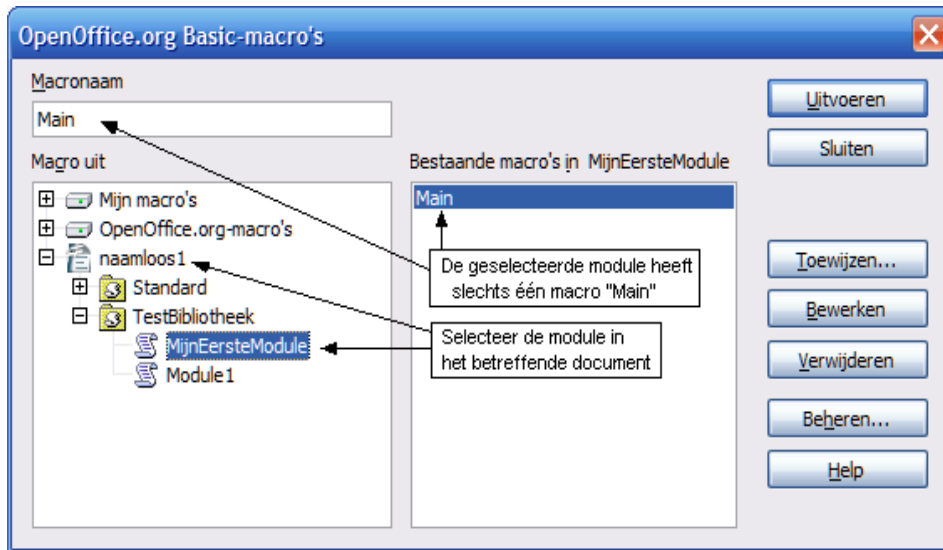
OpenOffice.org Basic-macro's

Macronaam

Main

Macro uit

Mijn macro's

OpenOffice.org-macro's

naamloos1

Standard

TestBibliotheek

MijnEersteModule

Module1

Bestaande macro's in MijnEersteModule

Main

De geselecteerde module heeft slechts één macro "Main"

Selecteer de module in het betreffende document

Uitvoeren

Sluiten

Toewijzen...

Bewerken

Verwijderen

Beheren...

Help